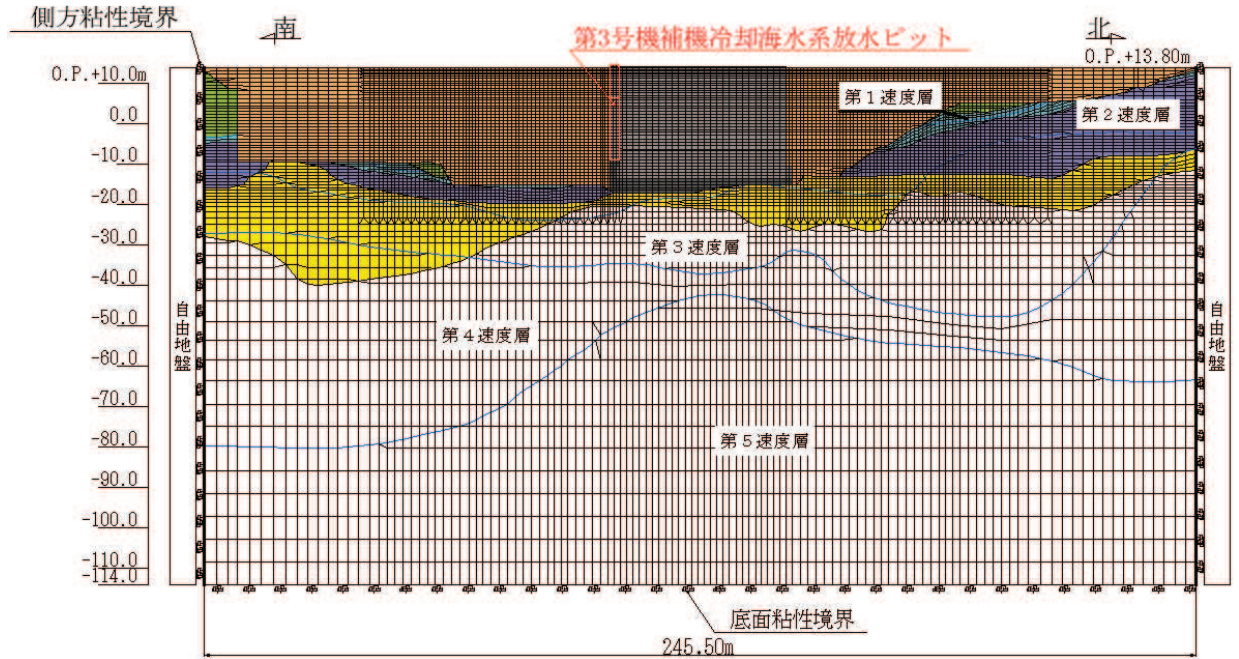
側方粘性境界

南

第3号機補機冷却海水系放水ピット

北

O.P.+13.80m

O.P.+10.0m
0.0
-10.0
-20.0
-30.0
-40.0
-50.0
-60.0
-70.0
-80.0
-90.0
-100.0
-110.0
-114.0

第１速度層

第２速度層

第３速度層

第４速度層

第５速度層

自由地盤

自由地盤

底面粘性境界

245.50m